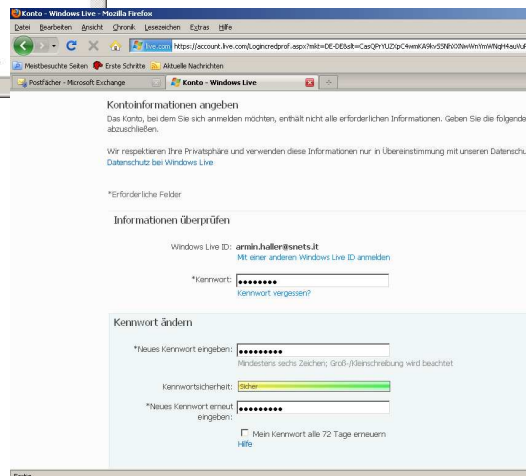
Konto - Windows Live - Mozilla Firefox

Datei Bearbeiten Ansicht Chronik Lesezeichen Extras Hilfe

live.com https://account.live.com/Logincredprof.aspx?mkt=DE-DE&sl=CasQPrYUZXpC4wmKA9kvSSNhXXNwNmYmWNqH4auVuF

Meistbesuchte Seiten Erste Schritte Aktuelle Nachrichten

Postfächer - Microsoft Exchange

Konto - Windows Live

Kontoinformationen angeben

Das Konto, bei dem Sie sich anmelden möchten, enthält nicht alle erforderlichen Informationen. Geben Sie die folgende abzuschließen.

Wir respektieren Ihre Privatsphäre und verwenden diese Informationen nur in Übereinstimmung mit unseren Datenschu Datenschutz bei Windows Live

*Erforderliche Felder

Informationen überprüfen

Windows Live ID: armin.haller@snets.it
Mit einer anderen Windows Live ID anmelden

*Kennwort: ••••••••
Kennwort vergessen?

Kennwort ändern

*Neues Kennwort eingeben: •••••••••
Mindestens sechs Zeichen; Groß-/Kleinschreibung wird beachtet

Kennwortsicherheit: Sicher

*Neues Kennwort erneut eingeben: •••••••••

Mein Kennwort alle 72 Tage erneuern
Hilfe

Fertig